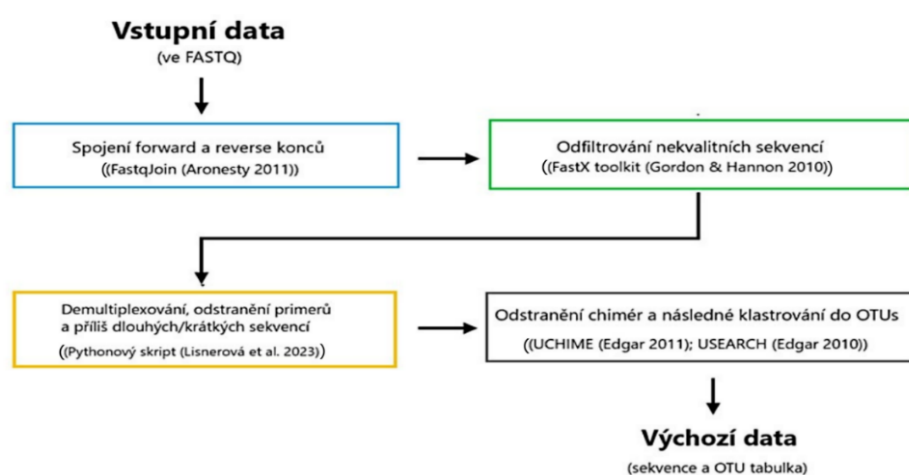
Vstupní data
(ve FASTQ)

Spojení forward a reverse konců
((FastqJoin (Aronesty 2011))

Odfiltrování nekvalitních sekvencí
((FastX toolkit (Gordon & Hannon 2010))

Demultiplexování, odstranění primerů a příliš dlouhých/krátkých sekvencí
((Pythonový skript (Lisnerová et al. 2023))

Odstranění chimér a následné klastrování do OTUs
((UCHIME (Edgar 2011); USEARCH (Edgar 2010))

Výchozí data
(sekvence a OTU tabulka)